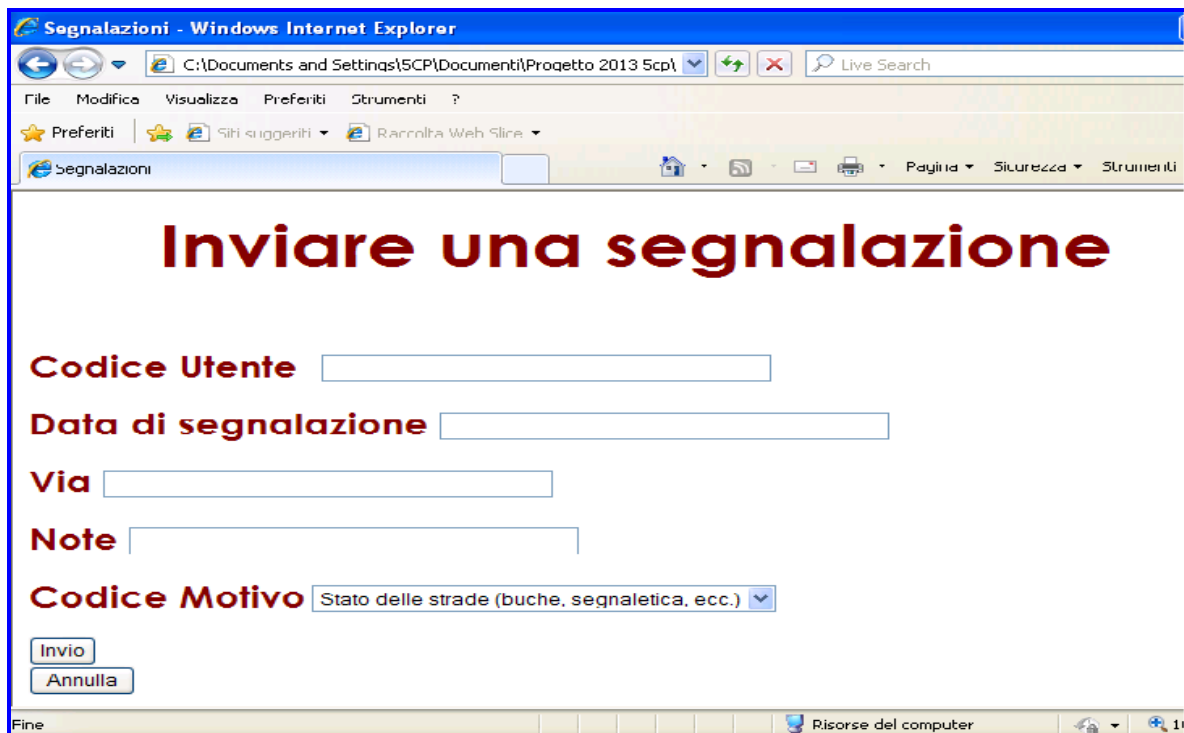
Segnalazioni - Windows Internet Explorer

C:\Documents and Settings\5CP\Documenti\Progetto 2013 5cp\

Live Search

File Modifica Visualizza Preferiti Strumenti ?

Preferiti Siti suggeriti Raccolta Web Slice

Segnalazioni

Pagina Sicurezza Strumenti

Inviare una segnalazione

Codice Utente

Data di segnalazione

Via

Note

Codice Motivo Stato delle strade (buche, segnaletica, ecc.)

Invio

Annulla

Fine

Risorse del computer